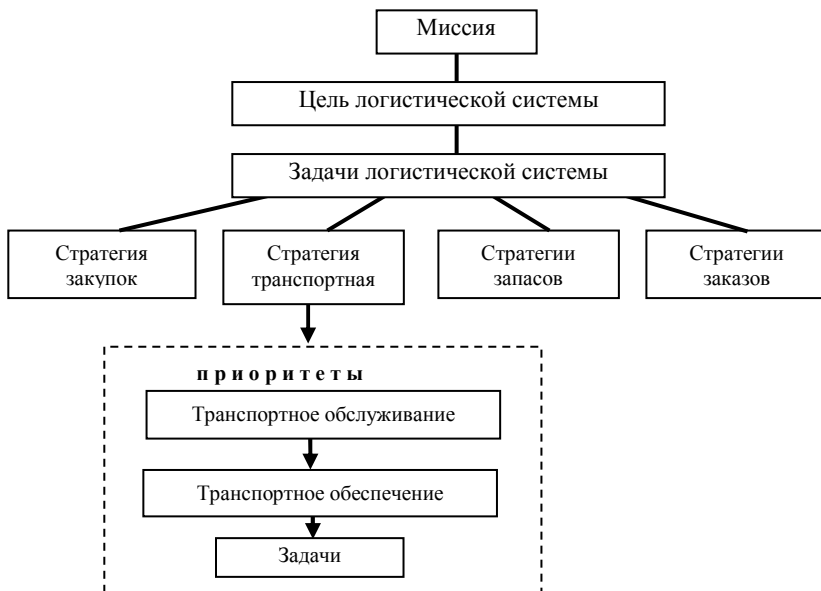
Миссия

Цель логистической системы

Задачи логистической системы

Стратегия закупок

Стратегия транспортная

Стратегии запасов

Стратегии заказов

приоритеты

Транспортное обслуживание

Транспортное обеспечение

Задачи